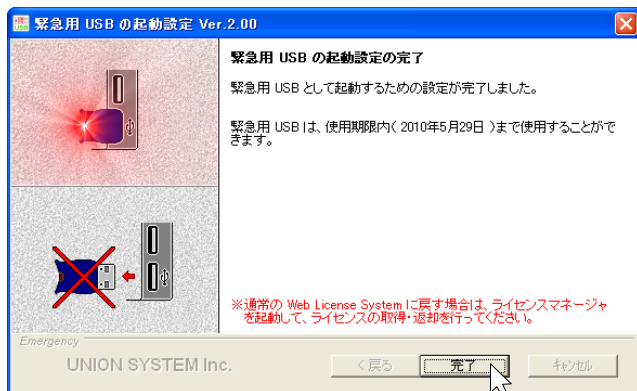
緊急用 USB の起動設定 Ver.2.00

緊急用 USB の起動設定の完了

緊急用 USB として起動するための設定が完了しました。

緊急用 USB は、使用期限内( 2010年5月29日 )まで使用することができます。

※通常の Web License System に戻す場合は、ライセンスマネージャを起動して、ライセンスの取得・返却を行ってください。

Emergency

UNION SYSTEM Inc.

< 戻る

完了

キャンセル